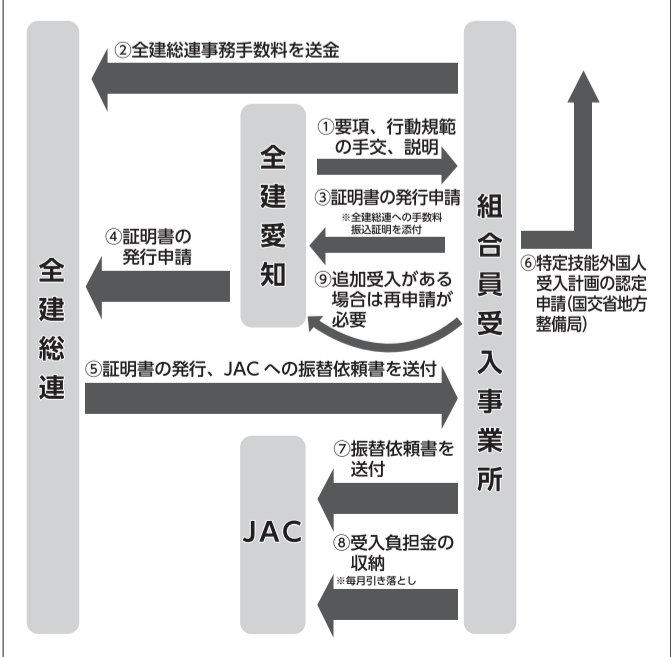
②全建総連事務手数料を送金

全建総連

全建愛知

組合員受入事業所

①要項、行動規範の手交、説明

③証明書の発行申請
※全建総連への手数料振込証明を添付

④証明書の発行申請

⑨追加受入がある場合は再申請が必要

⑥特定技能外国人受入計画の認定申請(国交省地方整備局)

⑤証明書の発行、JACへの振替依頼書を送付

JAC

⑦振替依頼書を送付

⑧受入負担金の収納
※毎月引き落とし